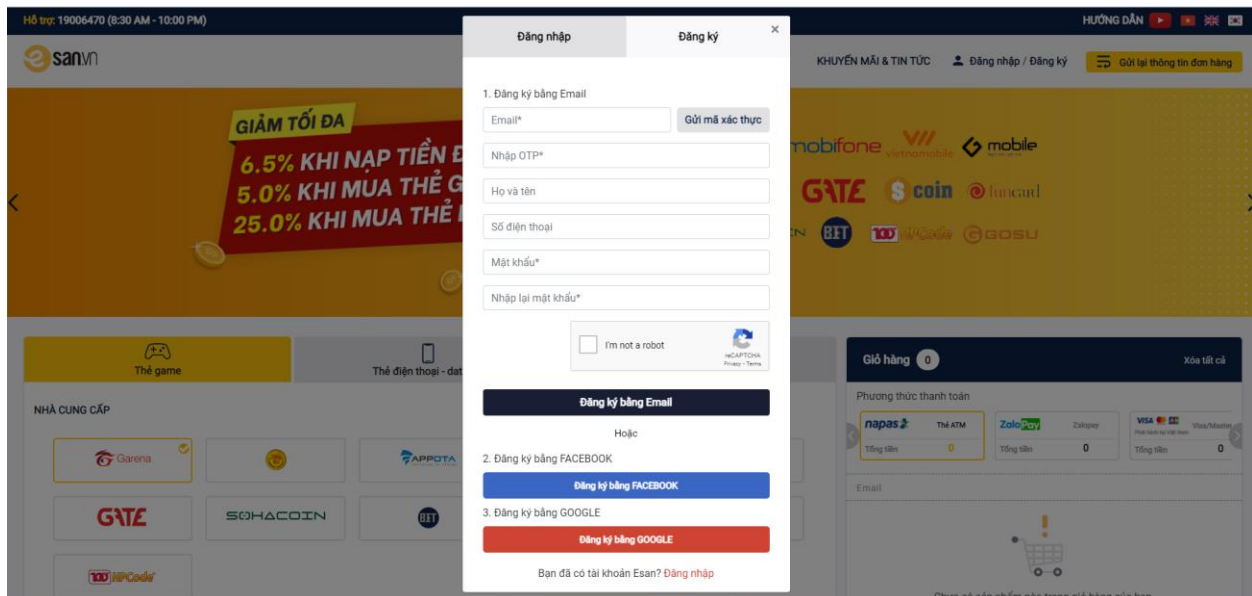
Hỗ trợ: 19006470 (8:30 AM - 10:00 PM)

HƯỚNG DẪN

esan.vn

KHUYẾN MÃI & TIN TỨC

Đăng nhập / Đăng ký

Gửi lại thông tin đơn hàng

GIẢM TỐI ĐA
6.5% KHI NẠP TIỀN Đ
5.0% KHI MUA THẺ G
25.0% KHI MUA THẺ

mobifone vietnamobile mobile
GATE coin funcard
BIT 100 HPCode GOSU

Thẻ game
Thẻ điện thoại - dat

NHÀ CUNG CẤP

Garena
APPOTA
GATE
SOHACOIN
BIT
100 HPCode

Giỏ hàng 0
Xóa tất cả

Phương thức thanh toán

napas Thẻ ATM
Tổng tiền 0

ZaloPay Zalopay
Tổng tiền 0

VISA Visa/Master
Tổng tiền 0

Email

Đăng nhập

Đăng ký

×

1. Đăng ký bằng Email

Email*

Gửi mã xác thực

Nhập OTP*

Họ và tên

Số điện thoại

Mật khẩu*

Nhập lại mật khẩu*

I'm not a robot
reCAPTCHA
Privacy - Terms

Đăng ký bằng Email

Hoặc

2. Đăng ký bằng FACEBOOK

Đăng ký bằng FACEBOOK

3. Đăng ký bằng GOOGLE

Đăng ký bằng GOOGLE

Bạn đã có tài khoản Esan? Đăng nhập